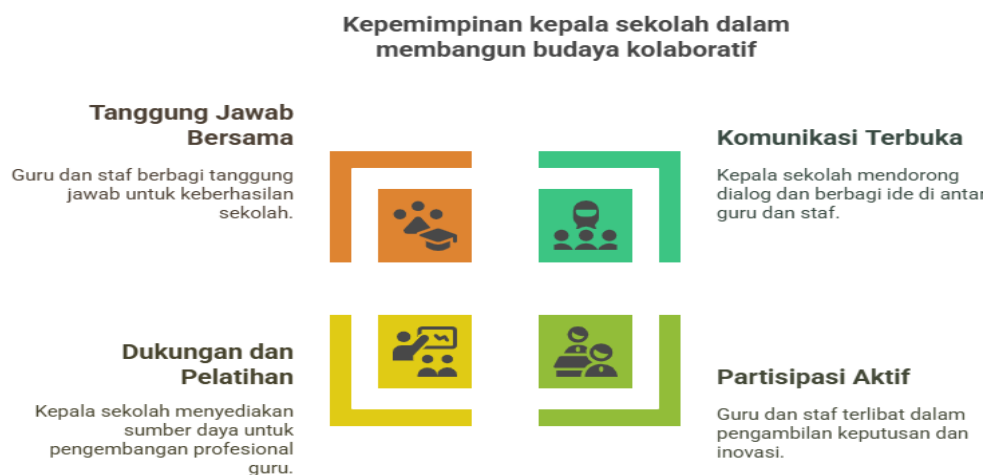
Kepemimpinan kepala sekolah dalam membangun budaya kolaboratif

Tanggung Jawab Bersama

Guru dan staf berbagi tanggung jawab untuk keberhasilan sekolah.

Komunikasi Terbuka

Kepala sekolah mendorong dialog dan berbagi ide di antar guru dan staf.

Dukungan dan Pelatihan

Kepala sekolah menyediakan sumber daya untuk pengembangan profesional guru.

Partisipasi Aktif

Guru dan staf terlibat dalam pengambilan keputusan dan inovasi.